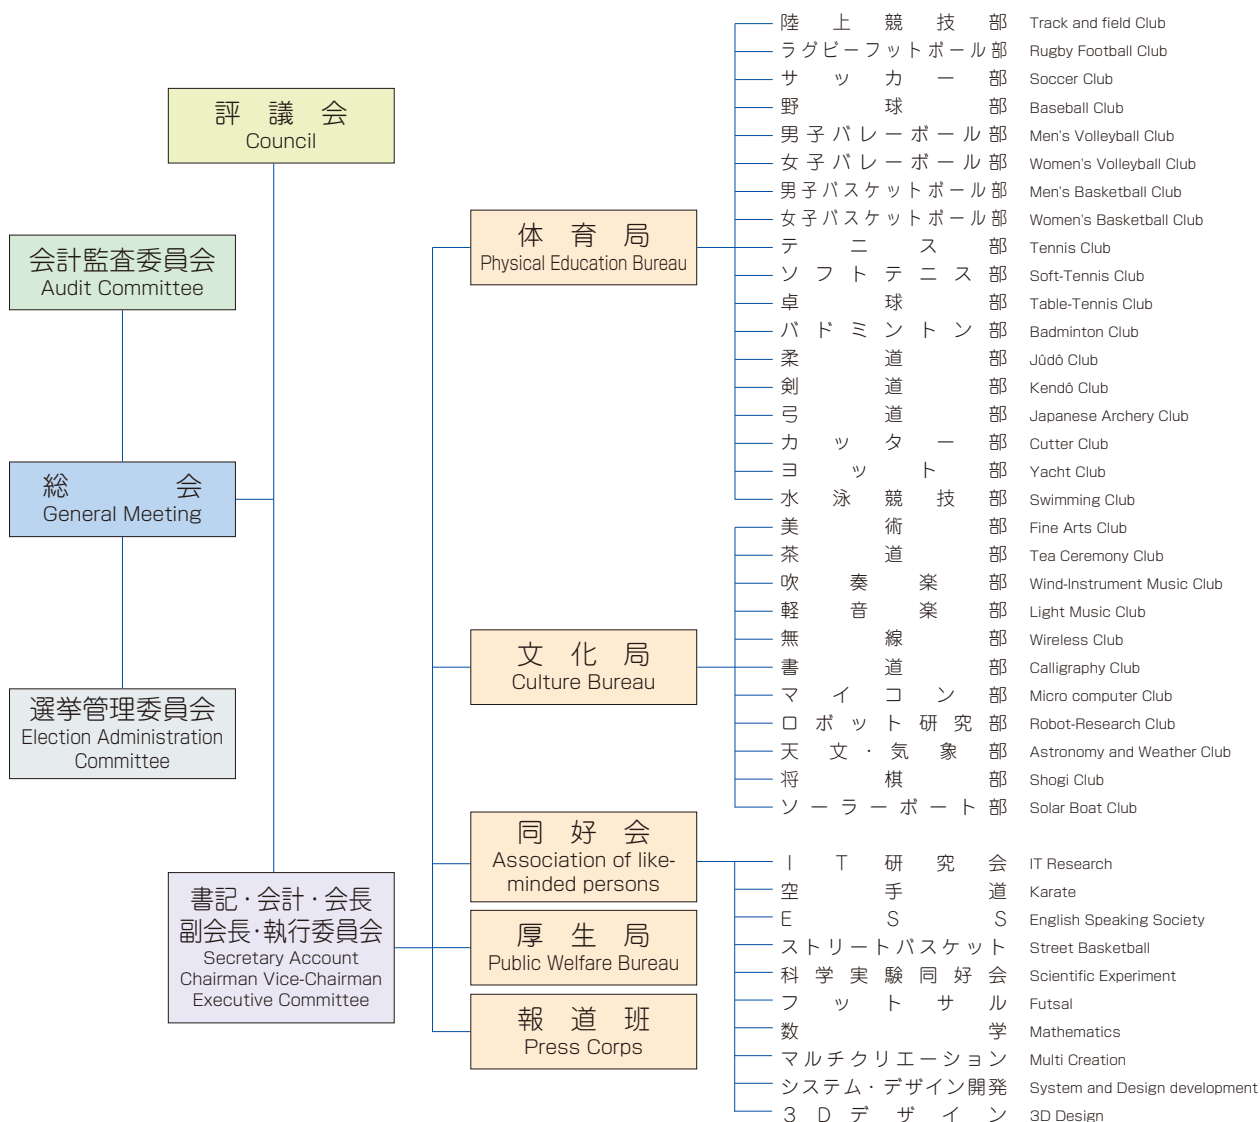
評議会
Council

会計監査委員会
Audit Committee

総会
General Meeting

選挙管理委員会
Election Administration Committee

書記・会計・会長
副会長・執行委員会
Secretary Account
Chairman Vice-Chairman
Executive Committee

体育局
Physical Education Bureau

文化局
Culture Bureau

同好会
Association of like-minded persons

厚生局
Public Welfare Bureau

報道班
Press Corps

陸上競技部 Track and field Club
ラグビーフットボール部 Rugby Football Club
サッカー部 Soccer Club
野球部 Baseball Club
男子バレーボール部 Men's Volleyball Club
女子バレーボール部 Women's Volleyball Club
男子バスケットボール部 Men's Basketball Club
女子バスケットボール部 Women's Basketball Club
テニス部 Tennis Club
ソフトテニス部 Soft-Tennis Club
卓球部 Table-Tennis Club
バドミントン部 Badminton Club
柔道部 Jûdô Club
剣道部 Kendô Club
弓道部 Japanese Archery Club
カッター部 Cutter Club
ヨット部 Yacht Club
水泳競技部 Swimming Club
美術部 Fine Arts Club
茶道部 Tea Ceremony Club
吹奏楽部 Wind-Instrument Music Club
軽音楽部 Light Music Club
無線部 Wireless Club
書道部 Calligraphy Club
マイコン部 Micro computer Club
ロボット研究部 Robot-Research Club
天文・気象部 Astronomy and Weather Club
将棋部 Shogi Club
ソーラーボート部 Solar Boat Club
IT研究会 IT Research
空手道 Karate
ESS English Speaking Society
ストリートバスケット Street Basketball
科学実験同好会 Scientific Experiment
フットサル Futsal
数学 Mathematics
マルチクリエーション Multi Creation
システム・デザイン開発 System and Design development
3Dデザイン 3D Design